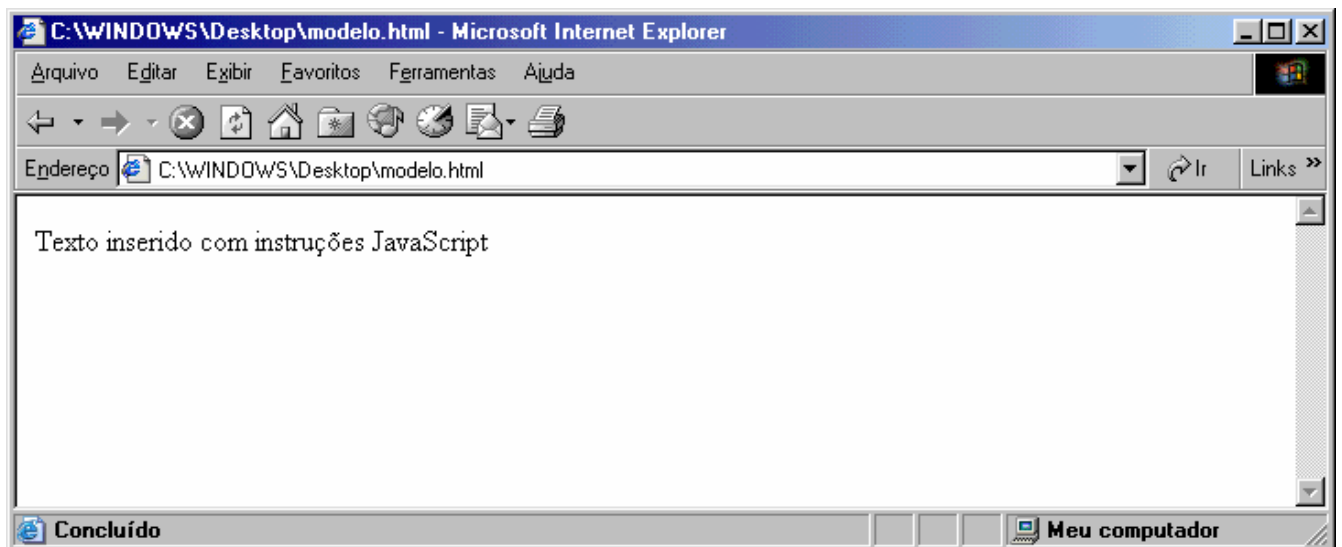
C:\WINDOWS\Desktop\modelo.html - Microsoft Internet Explorer

Arquivo Editar Exibir Favoritos Ferramentas Ajuda

Endereço C:\WINDOWS\Desktop\modelo.html Ir Links »

Texto inserido com instruções JavaScript

Concluído Meu computador